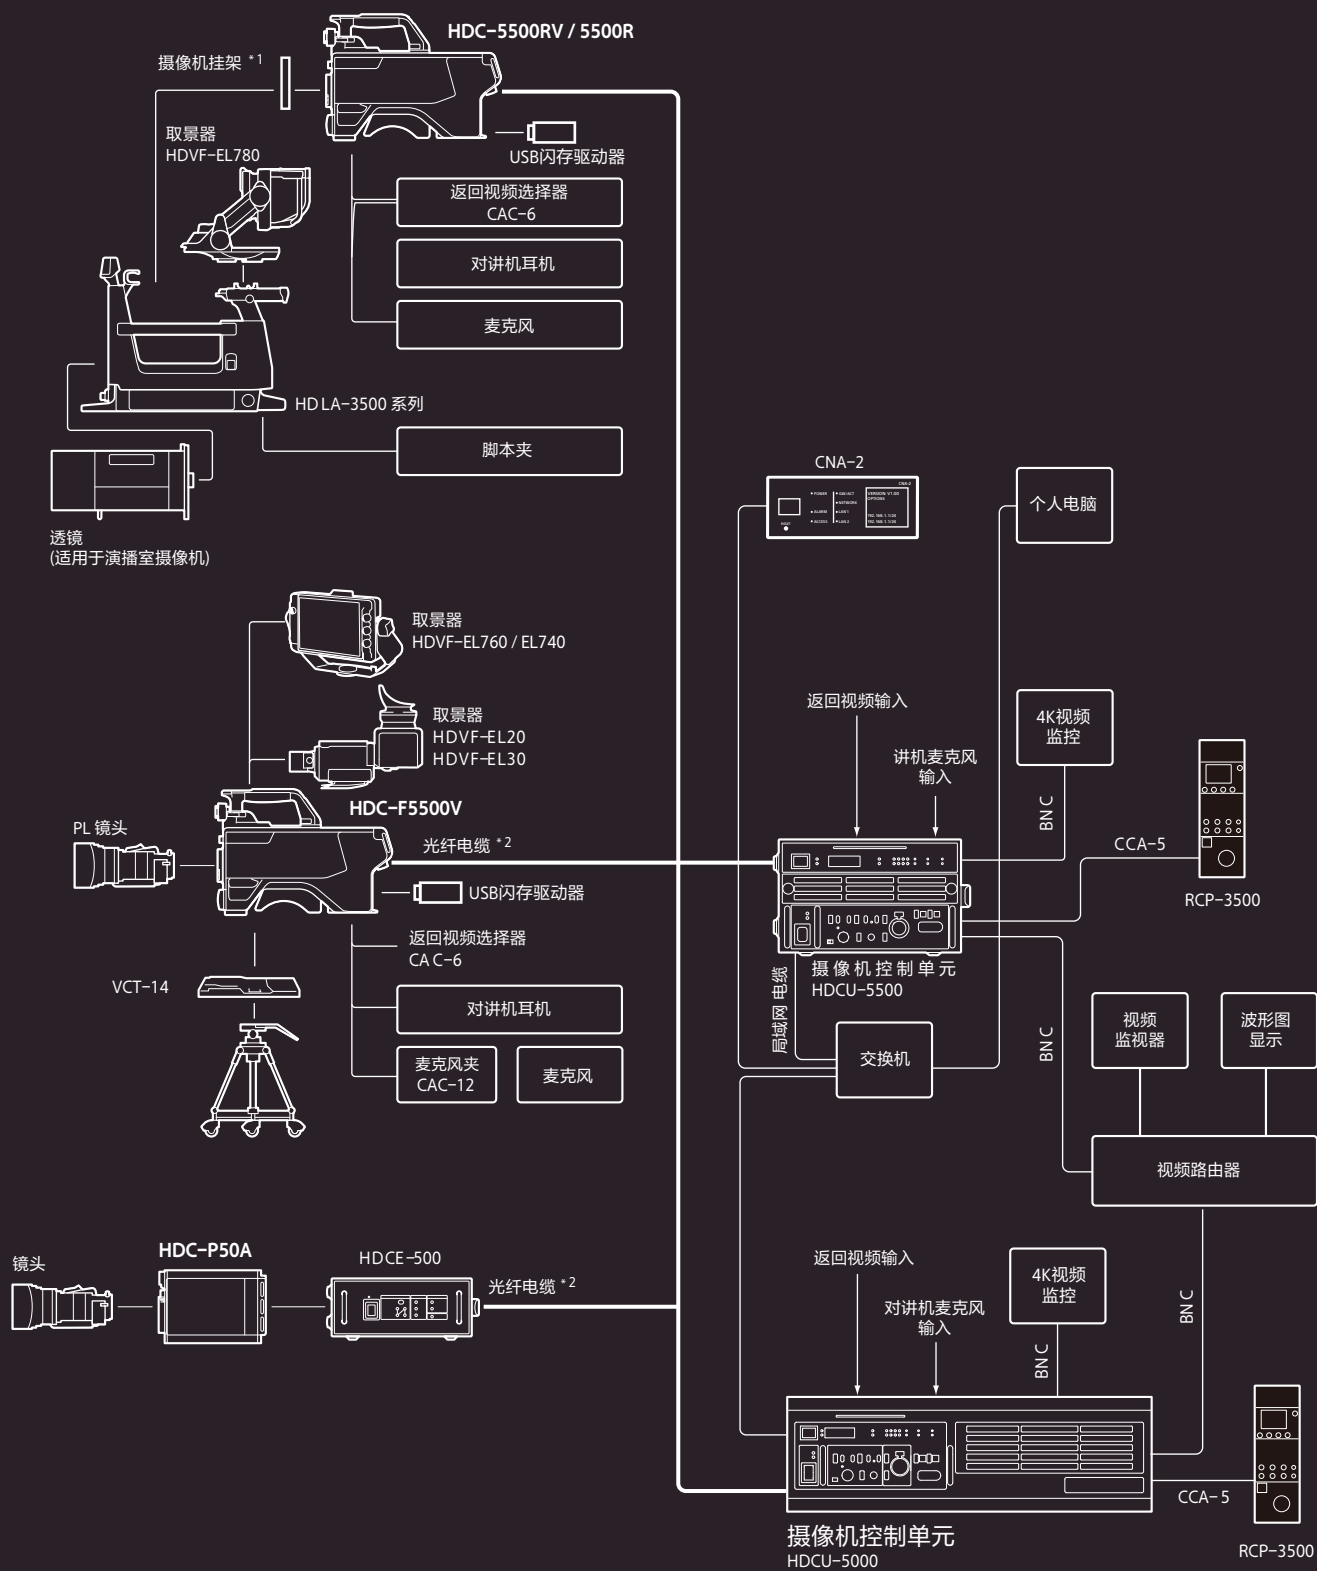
HDC-5500RV / 5500R

摄像机挂架 *1

取景器
HDVF-EL780

USB闪存驱动器

返回视频选择器
CAC-6

对讲机耳机

麦克风

HDLA-3500 系列

脚本夹

透镜
(适用于演播室摄像机)

CNA-2

个人电脑

取景器
HDVF-EL760 / EL740

取景器
HDVF-EL20
HDVF-EL30

返回视频输入

4K视频
监控

讲机麦克风
输入

HDC-F5500V

PL 镜头

光纤电缆 *2

BNC

CCA-5

USB闪存驱动器

RCP-3500

返回视频选择器
CAC-6

VCT-14

摄像机控制单元
HDCU-5500

局域网 电缆

对讲机耳机

BNC

视频
监视器

波形图
显示

交换机

麦克风夹
CAC-12

麦克风

视频路由器

镜头

HDC-P50A

HDCE-500

光纤电缆 *2

返回视频输入

4K视频
监控

对讲机麦克风
输入

BNC

BNC

CCA-5

摄像机控制单元
HDCU-5000

RCP-3500